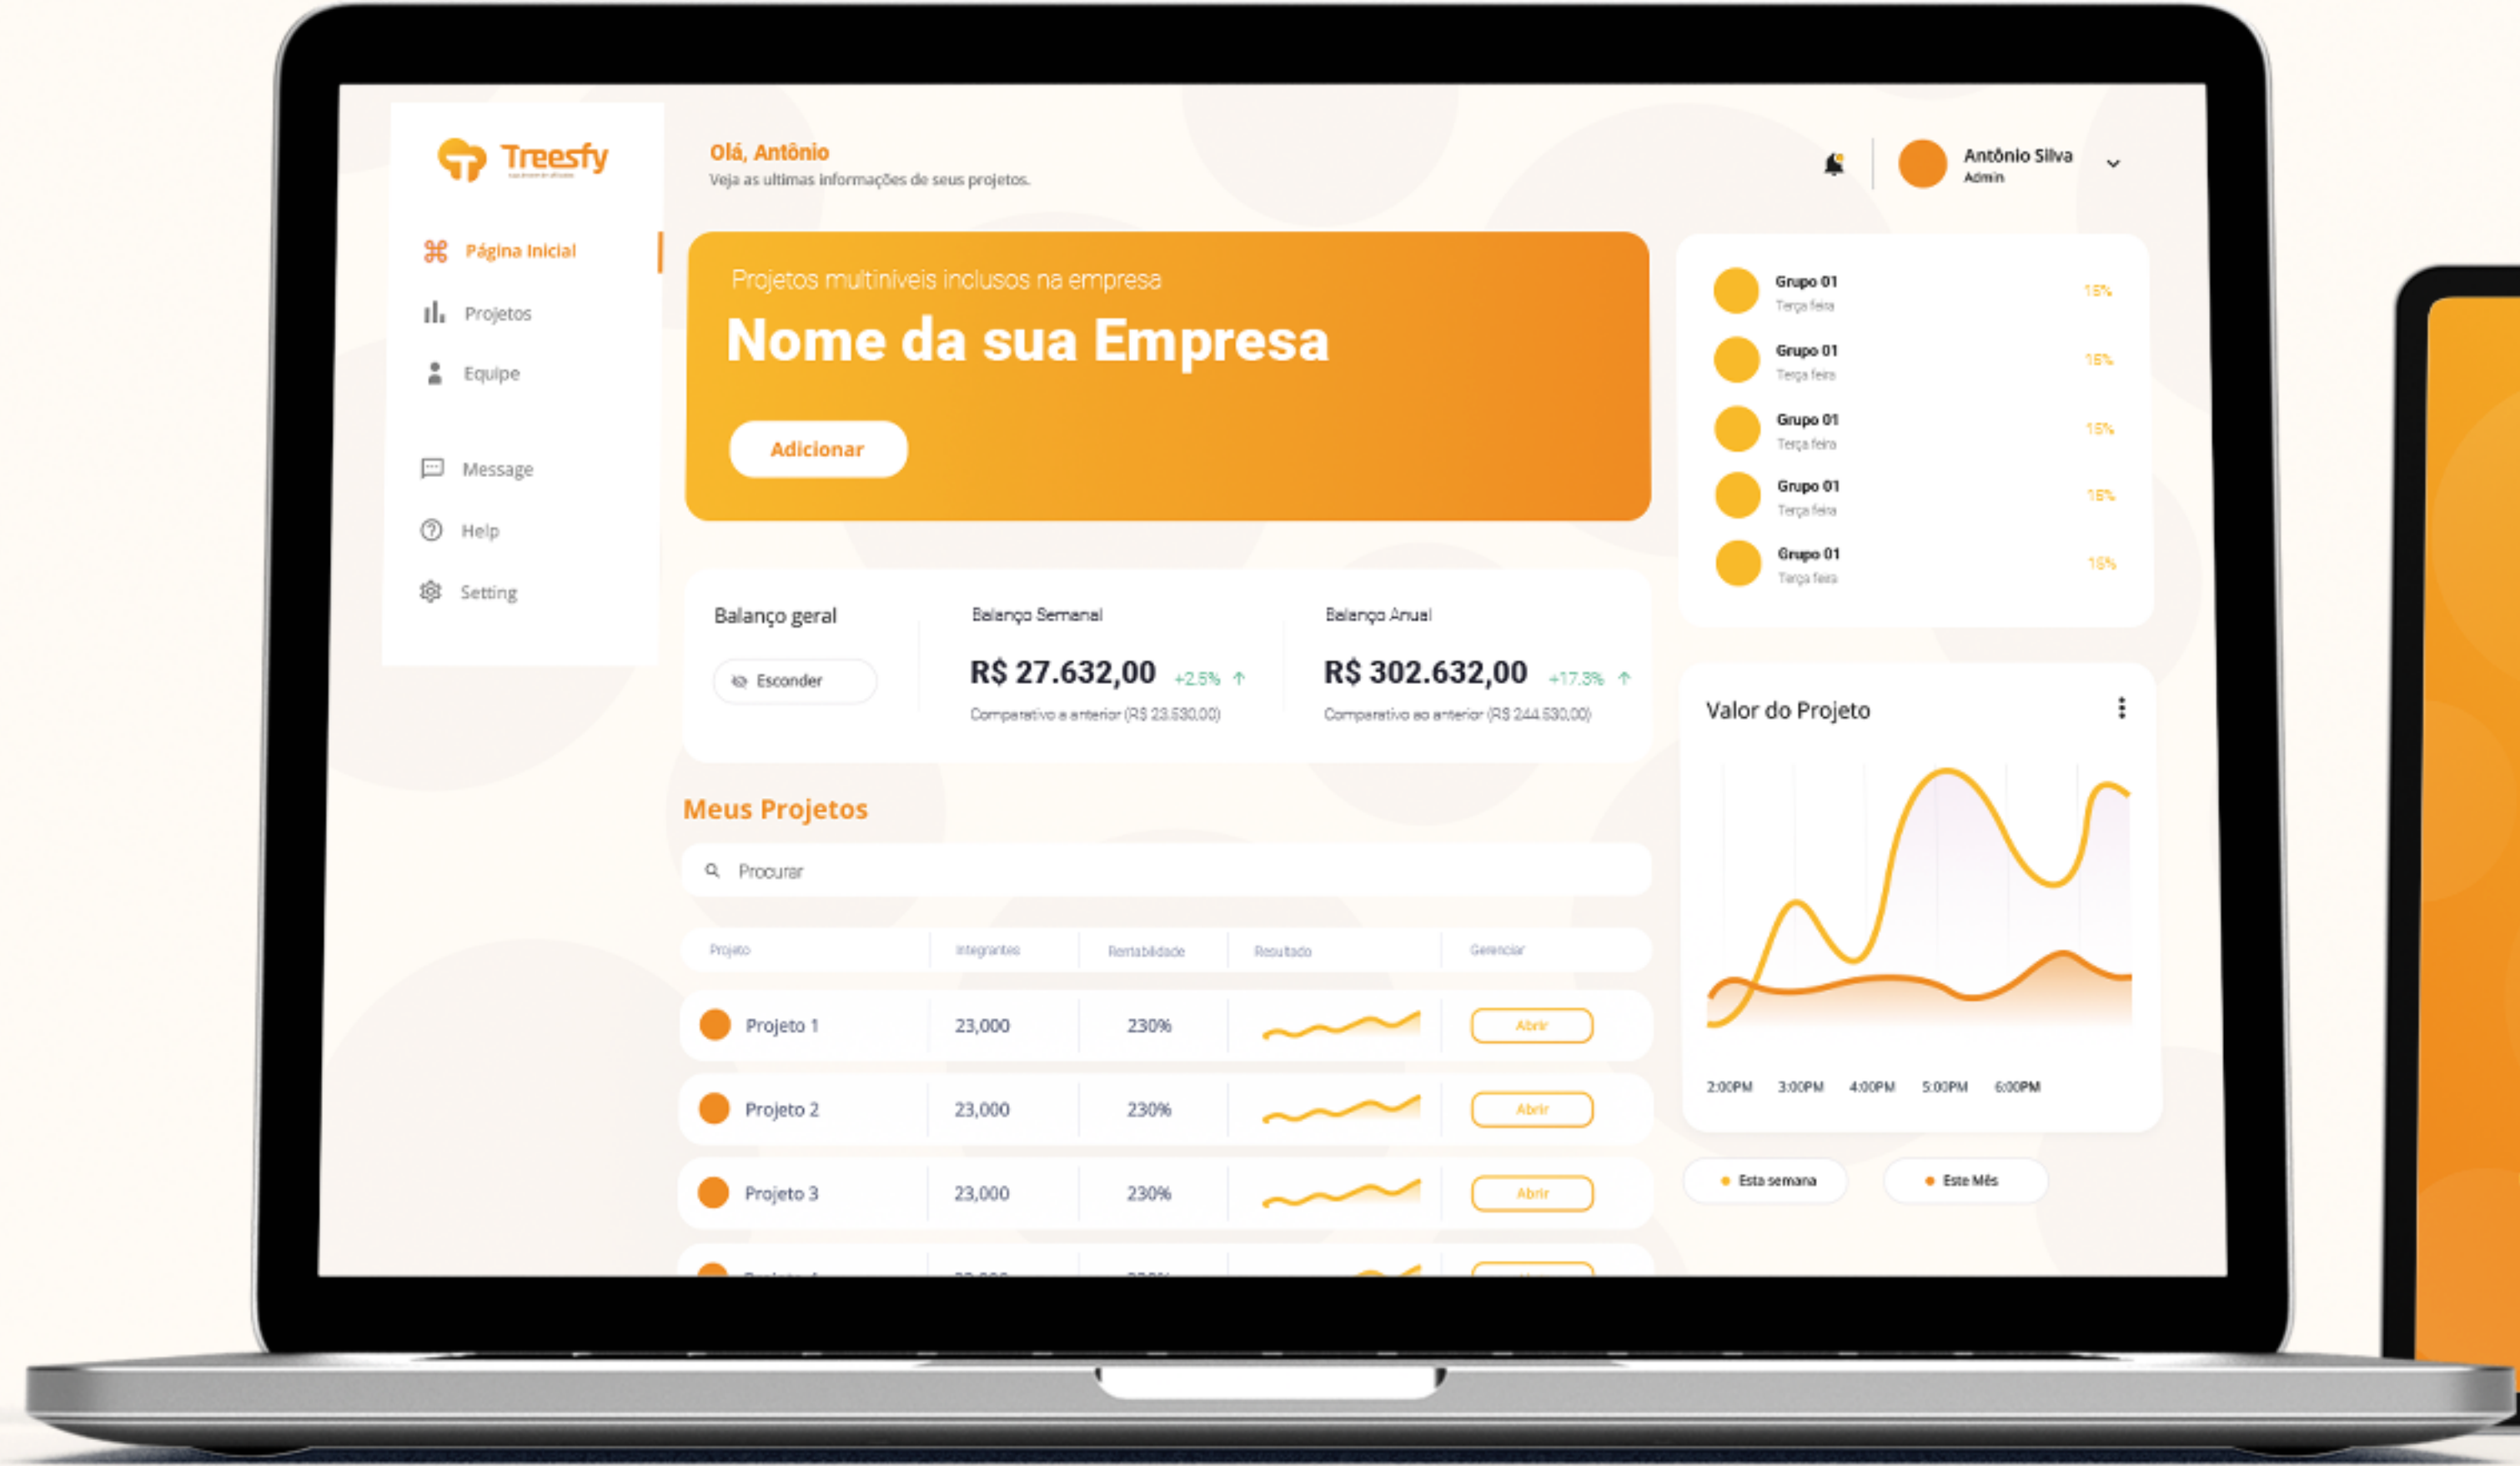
Treesfy

Página Inicial
Projetos
Equipe
Message
Help
Setting

Olá, Antônio
Veja as ultimas informações de seus projetos.

Antônio Silva
Admin

Projetos multiníveis inclusos na empresa
Nome da sua Empresa
Adicionar

Balanço geral
Esconder

Balanço Semanal
R$ 27.632,00 +2.5%
Comparativo a anterior (R$ 23.530,00)

Balanço Anual
R$ 302.632,00 +17.3%
Comparativo ao anterior (R$ 244.530,00)

Meus Projetos
Procurar

| Projeto | Integrantes | Rentabilidade | Resultado | Gerenciar |
|---|---|---|---|---|
| Projeto 1 | 23,000 | 230% | | Abrir |
| Projeto 2 | 23,000 | 230% | | Abrir |
| Projeto 3 | 23,000 | 230% | | Abrir |

Grupo 01
Terça feira
15%
Grupo 01
Terça feira
15%
Grupo 01
Terça feira
15%
Grupo 01
Terça feira
15%
Grupo 01
Terça feira
15%

Valor do Projeto
2:00PM 3:00PM 4:00PM 5:00PM 6:00PM
Esta semana
Este Mês